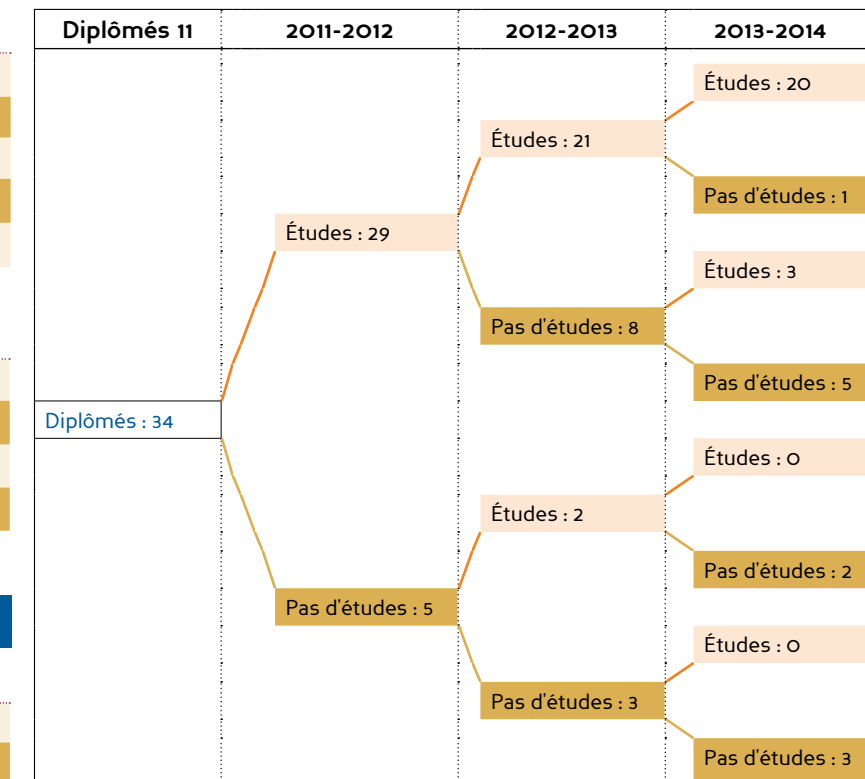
| Diplômés 11 | 2011-2012 | 2012-2013 | 2013-2014 |
|---|---|---|---|

Diplômés : 34

Études : 29

Pas d'études : 5

Études : 21

Pas d'études : 8

Études : 2

Pas d'études : 3

Études : 20

Pas d'études : 1

Études : 3

Pas d'études : 5

Études : 0

Pas d'études : 2

Études : 0

Pas d'études : 3